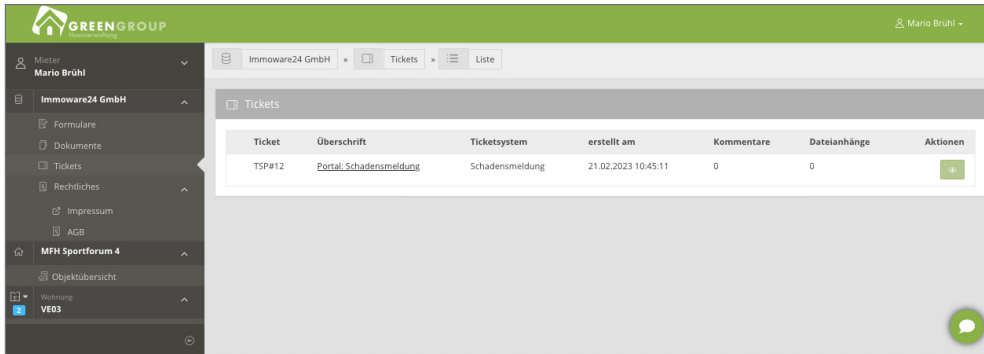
GREENGROUP
Hausverwaltung

Mario Brühl

Mieter
Mario Brühl

Immoware24 GmbH

Formulare

Dokumente

Tickets

Rechtliches

Impressum

AGB

MFH Sportforum 4

Objektübersicht

2

Wohnung
VE03

Immoware24 GmbH » Tickets » Liste

Tickets

| Ticket | Überschrift | Ticketsystem | erstellt am | Kommentare | Dateianhänge | Aktionen |
|---|---|---|---|---|---|---|
| TSP#12 | Portal: Schadensmeldung | Schadensmeldung | 21.02.2023 10:45:11 | 0 | 0 | |